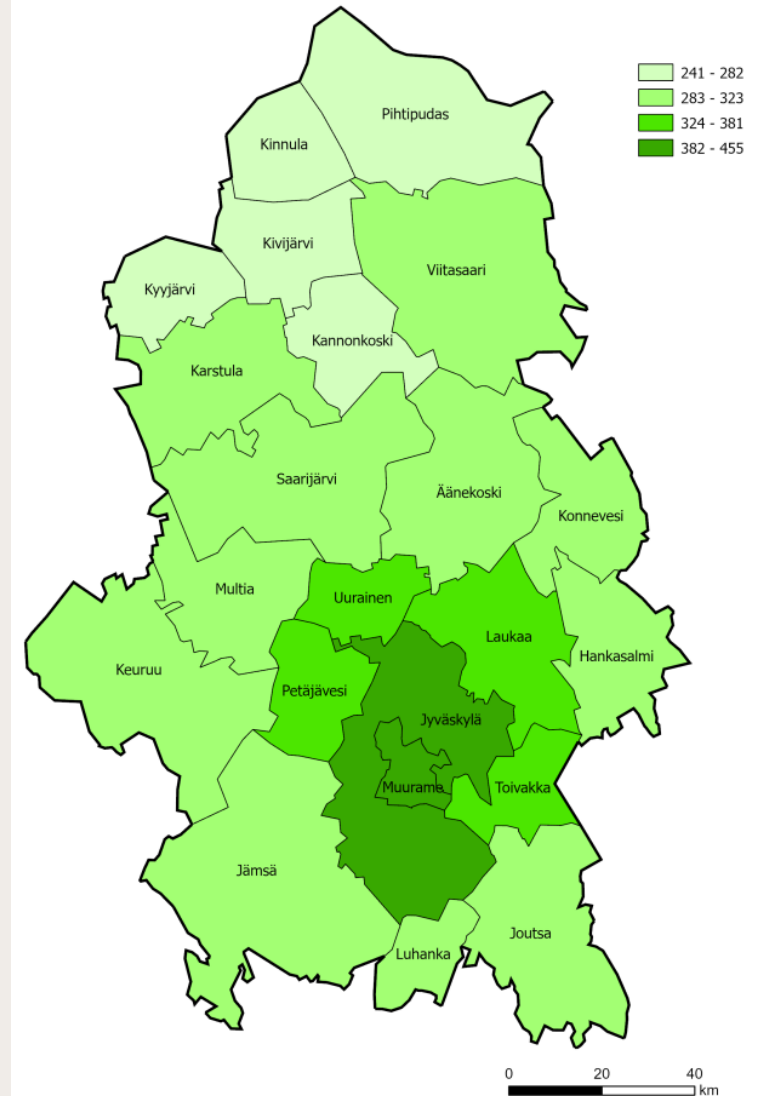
241 - 282
283 - 323
324 - 381
382 - 455

Pihtipudas
Kinnula
Kivijärvi
Viitasaari
Kyyjärvi
Kannonkoski
Karstula
Saarijärvi
Äänekoski
Konnevesi
Multia
Uurainen
Laukaa
Keuruu
Hankasalmi
Petäjävesi
Jyväskylä
Muurame
Toivakka
Jämsä
Joutsa
Luhanka

0 20 40
km